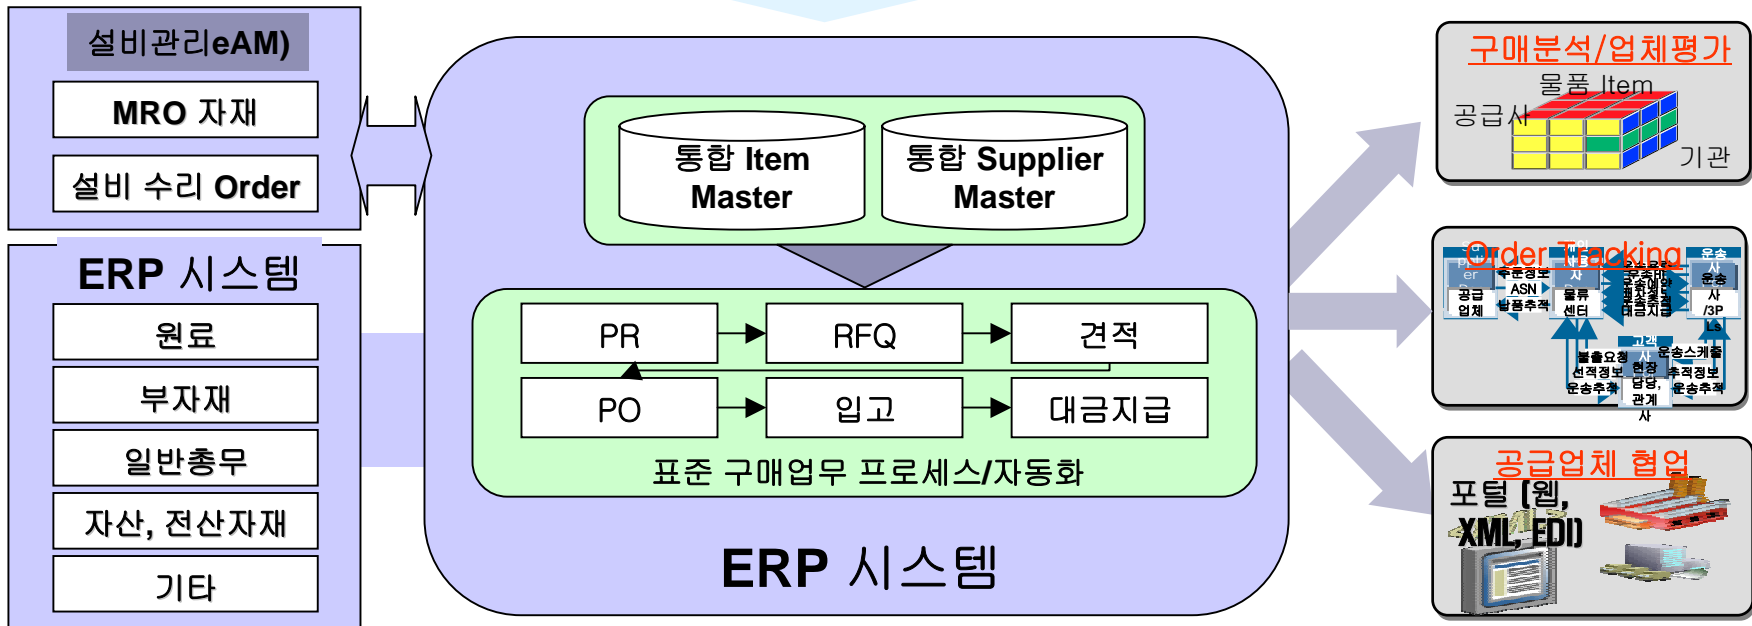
설비관리eAM)

MRO 자재

설비 수리 Order

ERP 시스템

원료

부자재

일반총무

자산, 전산자재

기타

통합 Item Master

통합 Supplier Master

PR

RFQ

견적

PO

입고

대금지급

표준 구매업무 프로세스/자동화

ERP 시스템

구매분석/업체평가

물품 Item

공급사

기관

Order Tracking

공급업체

ASN

납품추적

물류센터

운송사

3P

고객

불출요청

현장

운송스케줄

공급업체 협업

포털 (웹, XML, EDI)